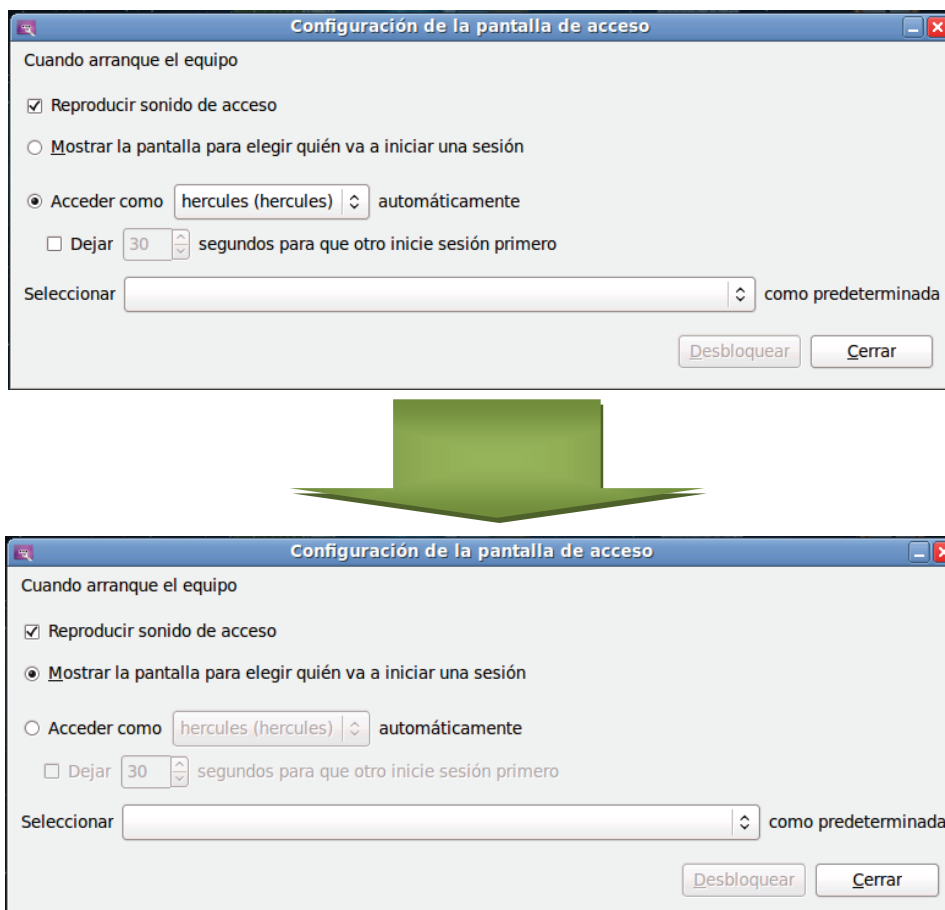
Configuración de la pantalla de acceso

Cuando arranque el equipo

Reproducir sonido de acceso

Mostrar la pantalla para elegir quién va a iniciar una sesión

Acceder como hercules (hercules) automáticamente

Dejar 30 segundos para que otro inicie sesión primero

Seleccionar como predeterminada

Desbloquear Cerrar

Configuración de la pantalla de acceso

Cuando arranque el equipo

Reproducir sonido de acceso

Mostrar la pantalla para elegir quién va a iniciar una sesión

Acceder como hercules (hercules) automáticamente

Dejar 30 segundos para que otro inicie sesión primero

Seleccionar como predeterminada

Desbloquear Cerrar